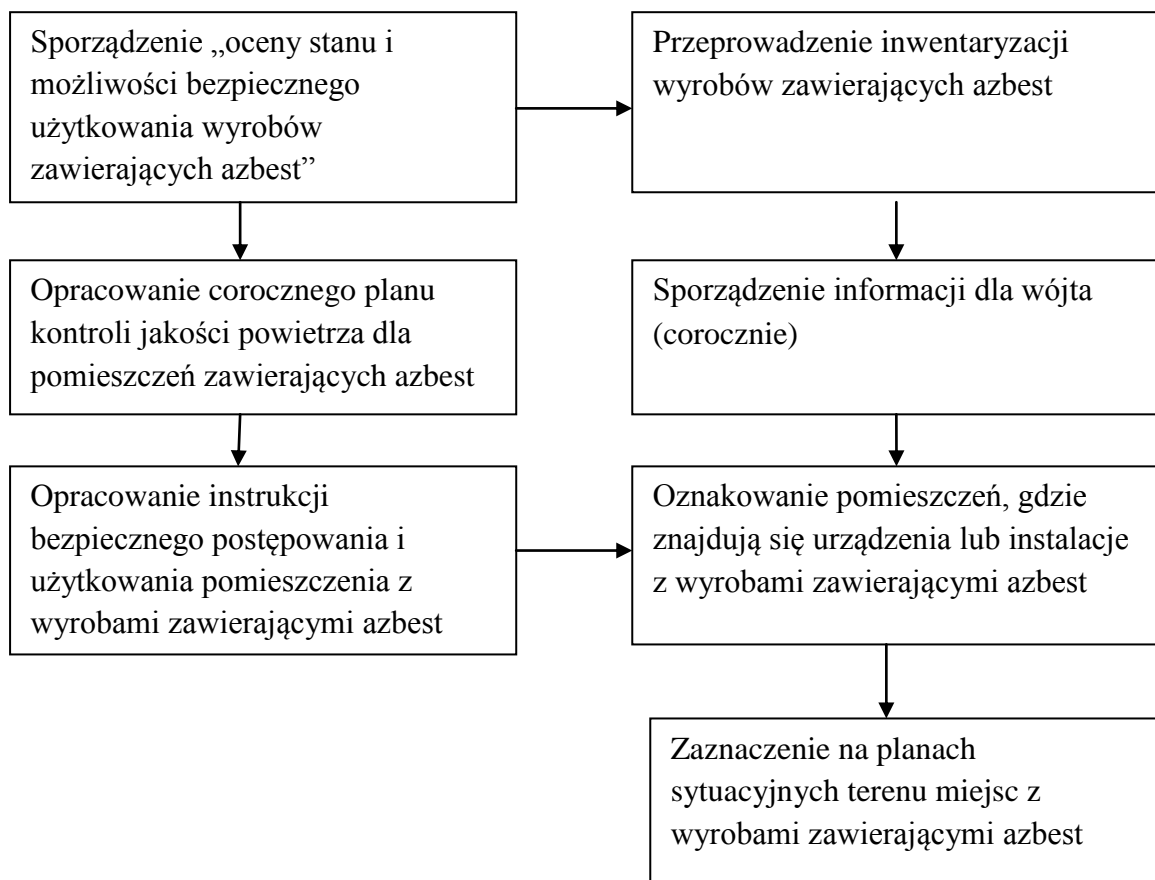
Sporządzenie „oceny stanu i możliwości bezpiecznego użytkowania wyrobów zawierających azbest”

Przeprowadzenie inwentaryzacji wyrobów zawierających azbest

Opracowanie corocznego planu kontroli jakości powietrza dla pomieszczeń zawierających azbest

Sporządzenie informacji dla wójta (corocznie)

Opracowanie instrukcji bezpiecznego postępowania i użytkowania pomieszczenia z wyrobami zawierającymi azbest

Oznakowanie pomieszczeń, gdzie znajdują się urządzenia lub instalacje z wyrobami zawierającymi azbest

Zaznaczenie na planach sytuacyjnych terenu miejsc z wyrobami zawierającymi azbest